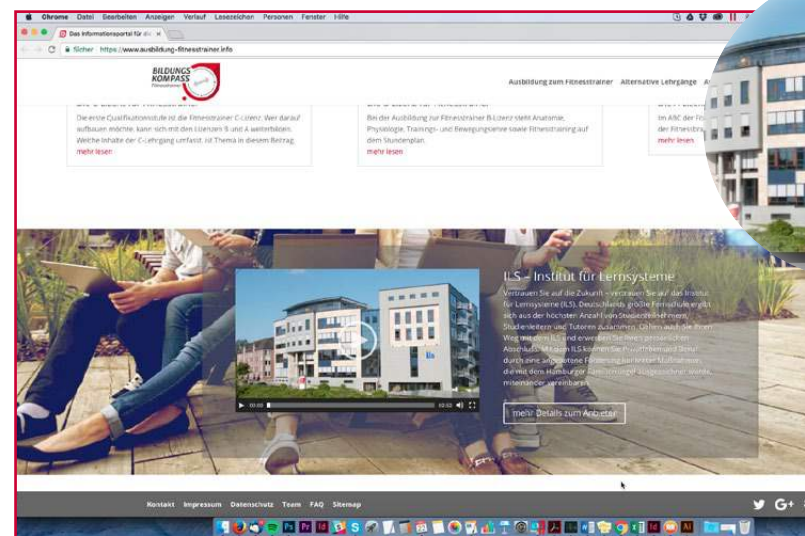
Chrome Datei Bearbeiten Anzeigen Verlauf Lesezeichen Personen Fenster Hilfe

Das Informationsportal für die

Sicher https://www.ausbildung-fitnesstrainer.info

BILDUNGS KOMPASS

Ausbildung zum Fitnesstrainer Alternative Lehrgänge

Die erste Qualifikationsstufe ist die Fitnesstrainer C-Lizenz. Wer darauf aufbauen möchte, kann sich mit den Lizenzen B und A weiterbilden. Welche Inhalte der C-Lehrgang umfasst, ist Thema in diesem Beitrag.
mehr lesen

Bei der Ausbildung zur Fitnesstrainer B-Lizenz steht Anatomie, Physiologie, Trainings- und Bewegungslehre sowie Fitnesstraining auf dem Stundenplan.
mehr lesen

Im ABC der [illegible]
der Fitnessbr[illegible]
mehr lesen

ILS - Institut für Lernsysteme

Vertrauen Sie auf die Zukunft – vertrauen Sie auf das Institut für Lernsysteme (ILS), Deutschlands größte Fernschule ergibt sich aus der höchsten Anzahl von Studierenden, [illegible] Studienleitern und Tutoren zusammen. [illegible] Weg mit dem ILS und erwerben Sie Ihren persönlichen Abschluss. Mit dem ILS können Sie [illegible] durch eine angepasste Förderung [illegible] die mit dem Hamburger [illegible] miteinander vereinbaren.

00:00 00:00

mehr Details zum Anbieter

Kontakt Impressum Datenschutz Team FAQ Sitemap